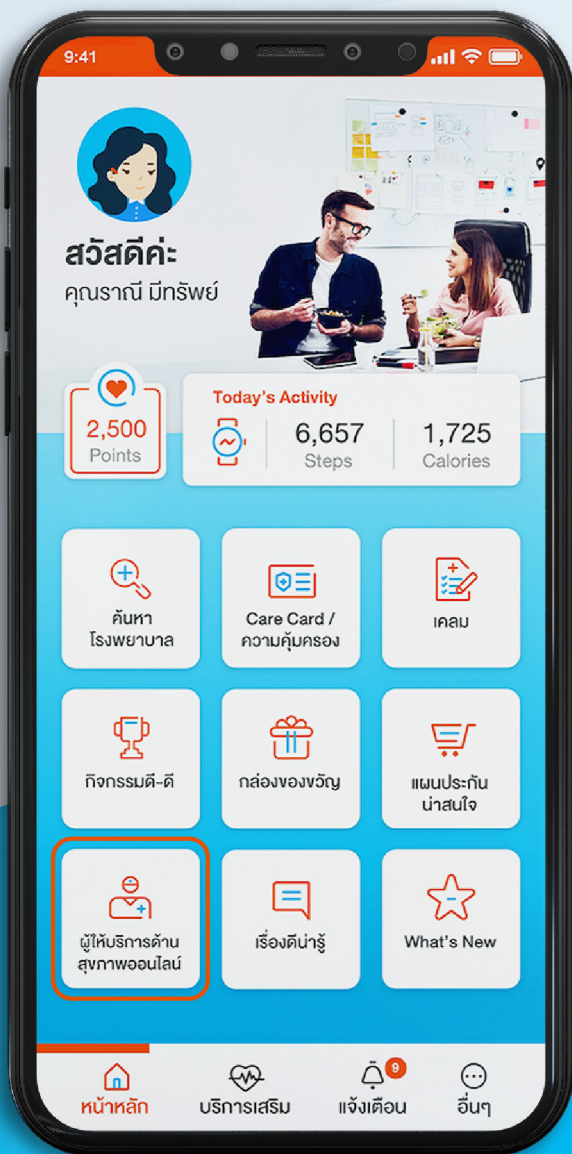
9:41

สวัสดีค่ะ
คุณราณี มีทรัพย์

2,500
Points

Today's Activity
6,657
Steps
1,725
Calories

ค้นหา
โรงพยาบาล

Care Card /
ความคุ้มครอง

เคลม

กิจกรรมดี-ดี

กล่องของขวัญ

แผนประกัน
น่าสนใจ

ผู้ให้บริการด้าน
สุขภาพออนไลน์

เรื่องดีน่ารู้

What's New

หน้าหลัก
บริการเสริม
9
แจ้งเตือน
อื่นๆ